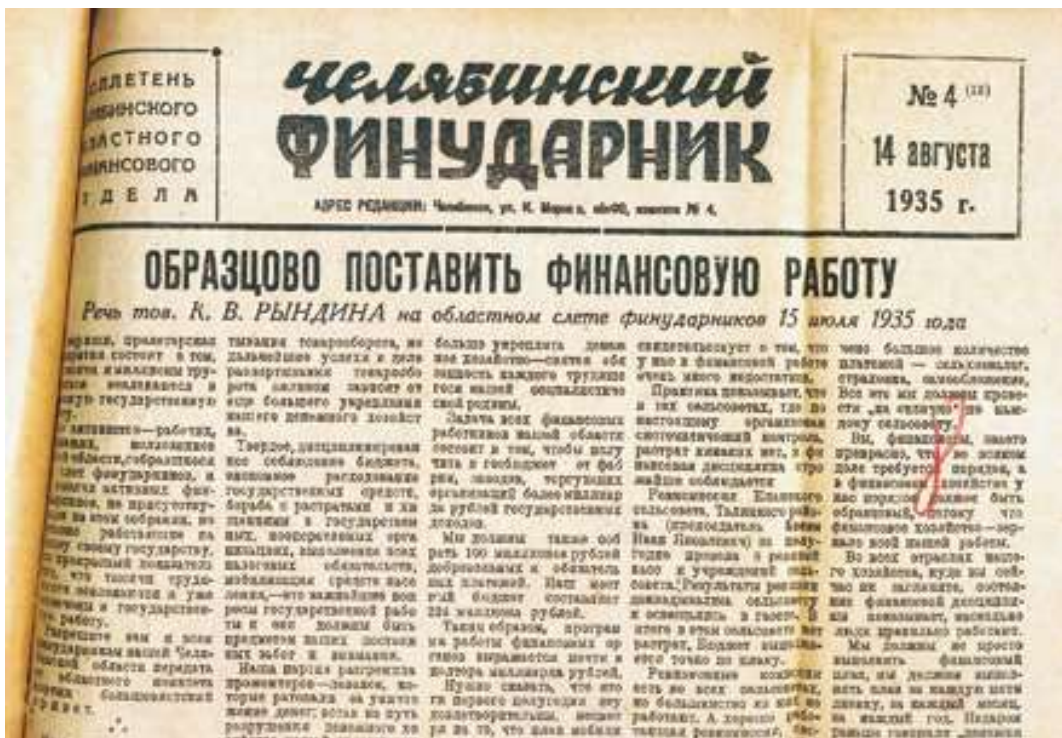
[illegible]ЛЛЕТЕНЬ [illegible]ИНСКОГО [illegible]АСТНОГО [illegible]АНСОВОГО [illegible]ТДЕЛА

челябинский
ФИНУДАРНИК

АДРЕС РЕДАКЦИИ: Челябинск, ул. К. Маркса, обфо, комната № 4.

№ 4 (12)
14 августа
1935 г.

ОБРАЗЦОВО ПОСТАВИТЬ ФИНАНСОВУЮ РАБОТУ

Речь тов. К. В. РЫНДИНА на областном слете финударников 15 июля 1935 года

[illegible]

Твердое, дисциплинированное соблюдение бюджета, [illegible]

Задача всех финансовых работников нашей области состоит в том, чтобы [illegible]

Мы должны также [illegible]

Таким образом, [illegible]

Нужно сказать, что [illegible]

Практика показывает, что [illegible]

Районисполком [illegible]

Вы, финансисты, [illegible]

Во всех отраслях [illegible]

Мы должны не просто выполнить финансовый план, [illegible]